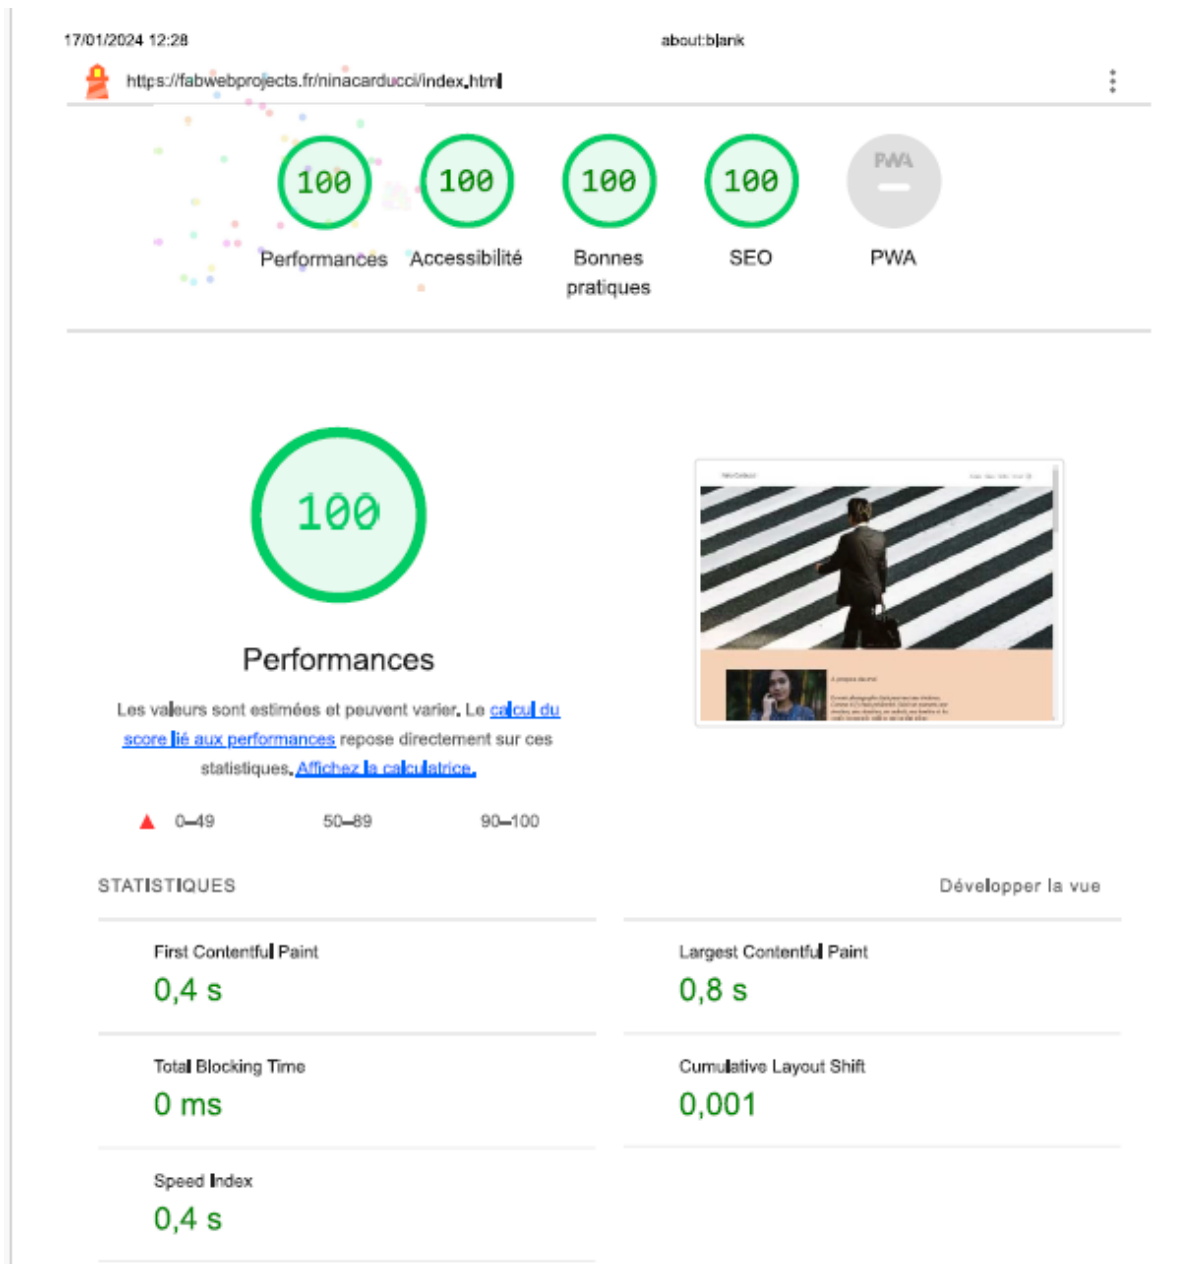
17/01/2024 12:28

about:blank

https://fabwebprojects.fr/ninacarducci/index.html

100
Performances

100
Accessibilité

100
Bonnes pratiques

100
SEO

PWA
PWA

100

Performances

Les valeurs sont estimées et peuvent varier. Le calcul du score lié aux performances repose directement sur ces statistiques. Affichez la calculatrice.

0–49 50–89 90–100

STATISTIQUES

Développer la vue

First Contentful Paint
0,4 s

Largest Contentful Paint
0,8 s

Total Blocking Time
0 ms

Cumulative Layout Shift
0,001

Speed Index
0,4 s